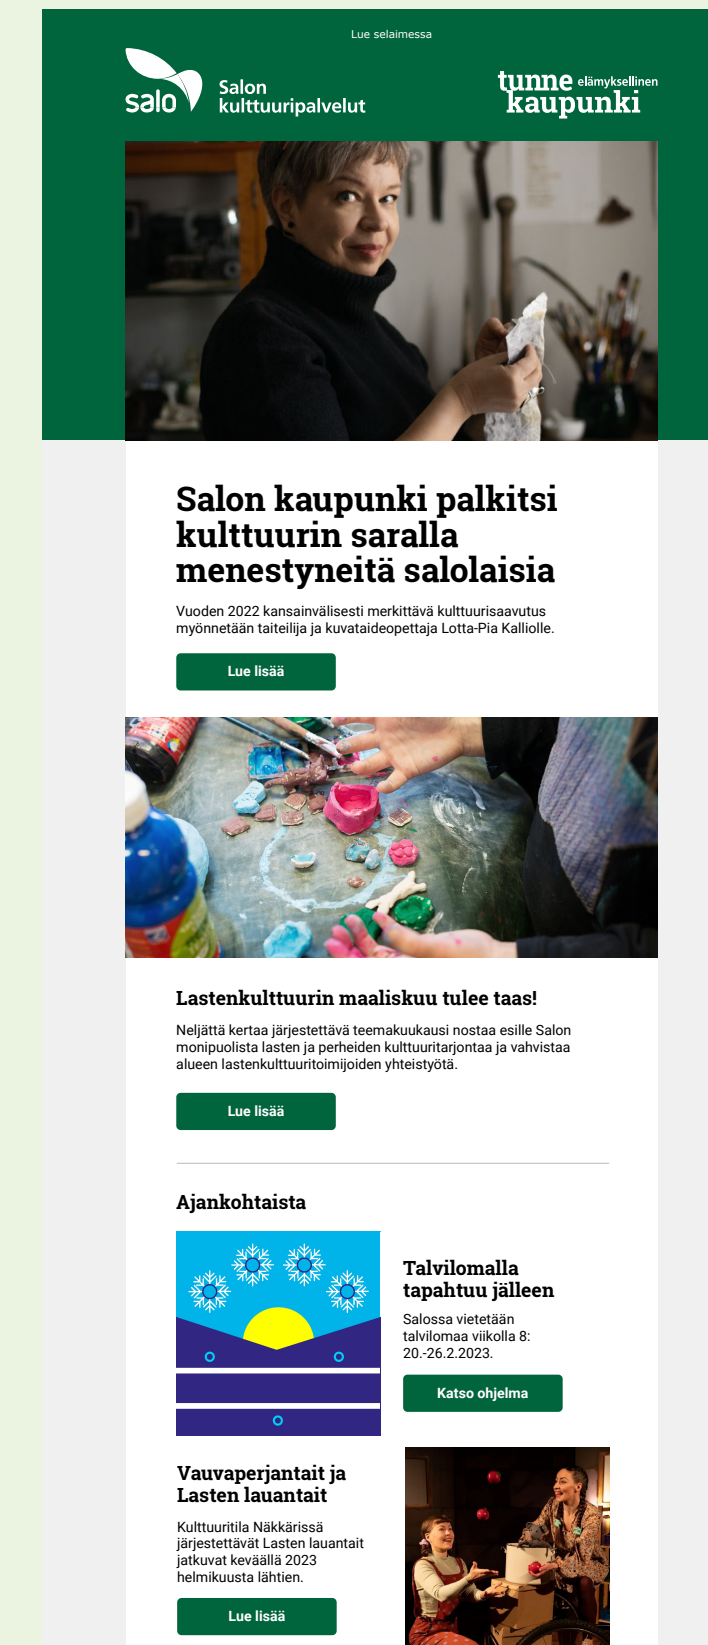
Lue selaimessa

salo Salon kulttuuripalvelut

tunne elämyksellinen kaupunki

Salon kaupunki palkitsi kulttuurin saralla menestyneitä salolaisia

Vuoden 2022 kansainvälisesti merkittävä kulttuurisaavutus myönnetään taiteilija ja kuvataideopettaja Lotta-Pia Kalliolle.

Lue lisää

Lastenkulttuurin maaliskuu tulee taas!

Neljättä kertaa järjestettävä teemakuukausi nostaa esille Salon monipuolista lasten ja perheiden kulttuuritarjontaa ja vahvistaa alueen lastenkulttuuritoimijoiden yhteistyötä.

Lue lisää

Ajankohtaista

Talvilomalla tapahtuu jälleen

Salossa vietetään talvilomaa viikolla 8: 20.-26.2.2023.

Katso ohjelma

Vauvaperjantait ja Lasten lauantait

Kulttuuritila Näkkärissä järjestettävät Lasten lauantait jatkuvat keväällä 2023 helmikuusta lähtien.

Lue lisää